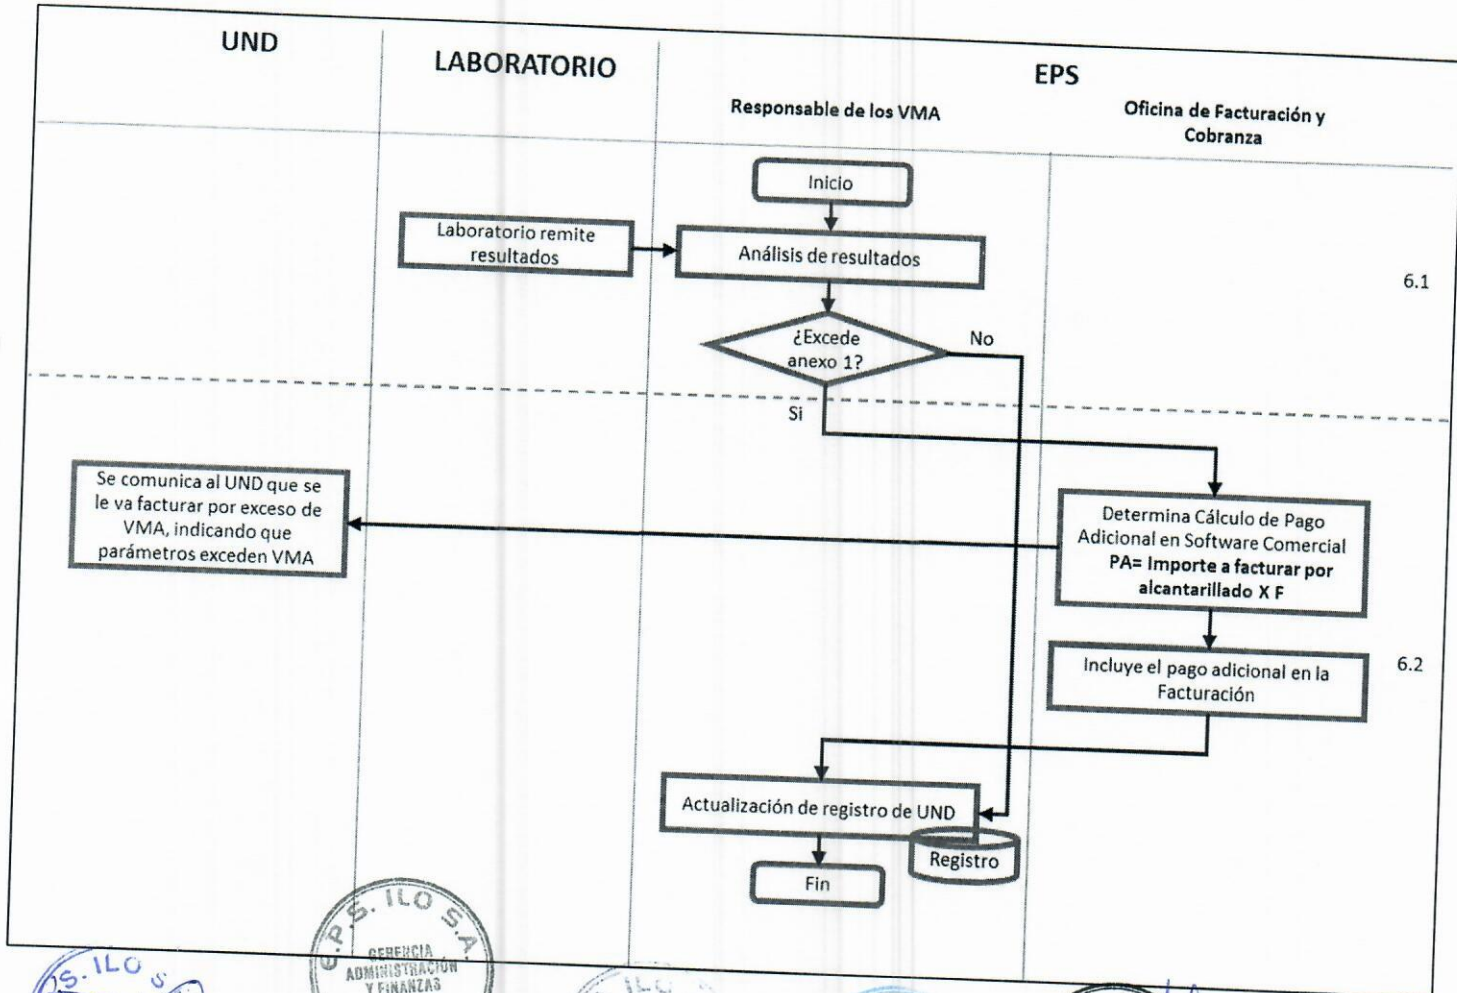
UND

LABORATORIO

EPS

Responsable de los VMA

Oficina de Facturación y Cobranza

Inicio

Laboratorio remite resultados

Análisis de resultados

6.1

¿Excede anexo 1?

No

Si

Se comunica al UND que se le va facturar por exceso de VMA, indicando que parámetros exceden VMA

Determina Cálculo de Pago Adicional en Software Comercial
PA= Importe a facturar por alcantarillado X F

Incluye el pago adicional en la Facturación

6.2

Actualización de registro de UND

Registro

Fin

E.P.S. ILO S.A.
GERENCIA ADMINISTRACIÓN Y FINANZAS

S. ILO S.

ILO